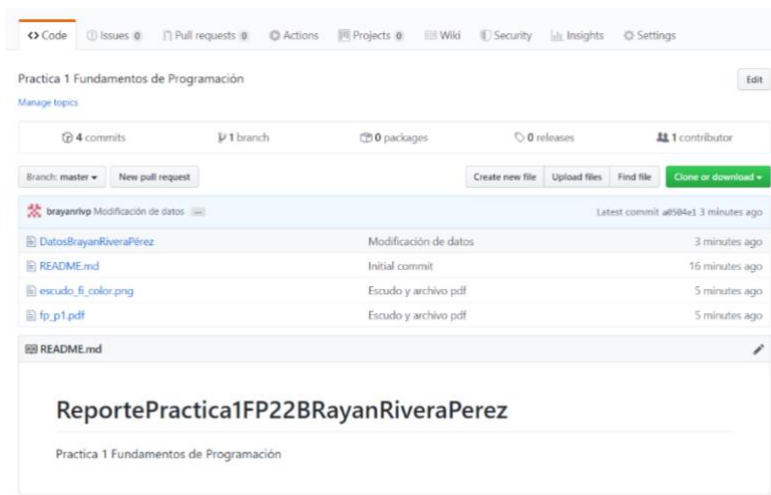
Code   Issues 0   Pull requests 0   Actions   Projects 0   Wiki   Security   Insights   Settings

Practica 1 Fundamentos de Programación

Edit

Manage topics

4 commits   1 branch   0 packages   0 releases   1 contributor

Branch: master   New pull request   Create new file   Upload files   Find file   Clone or download

brayanrivp Modificación de datos ...   Latest commit a0504e1 3 minutes ago

| | | |
|---|---|---|
| DatosBrayanRiveraPérez | Modificación de datos | 3 minutes ago |
| README.md | Initial commit | 16 minutes ago |
| escudo_fi_color.png | Escudo y archivo pdf | 5 minutes ago |
| fp_p1.pdf | Escudo y archivo pdf | 5 minutes ago |

README.md

ReportePractica1FP22BRayanRiveraPerez

Practica 1 Fundamentos de Programación